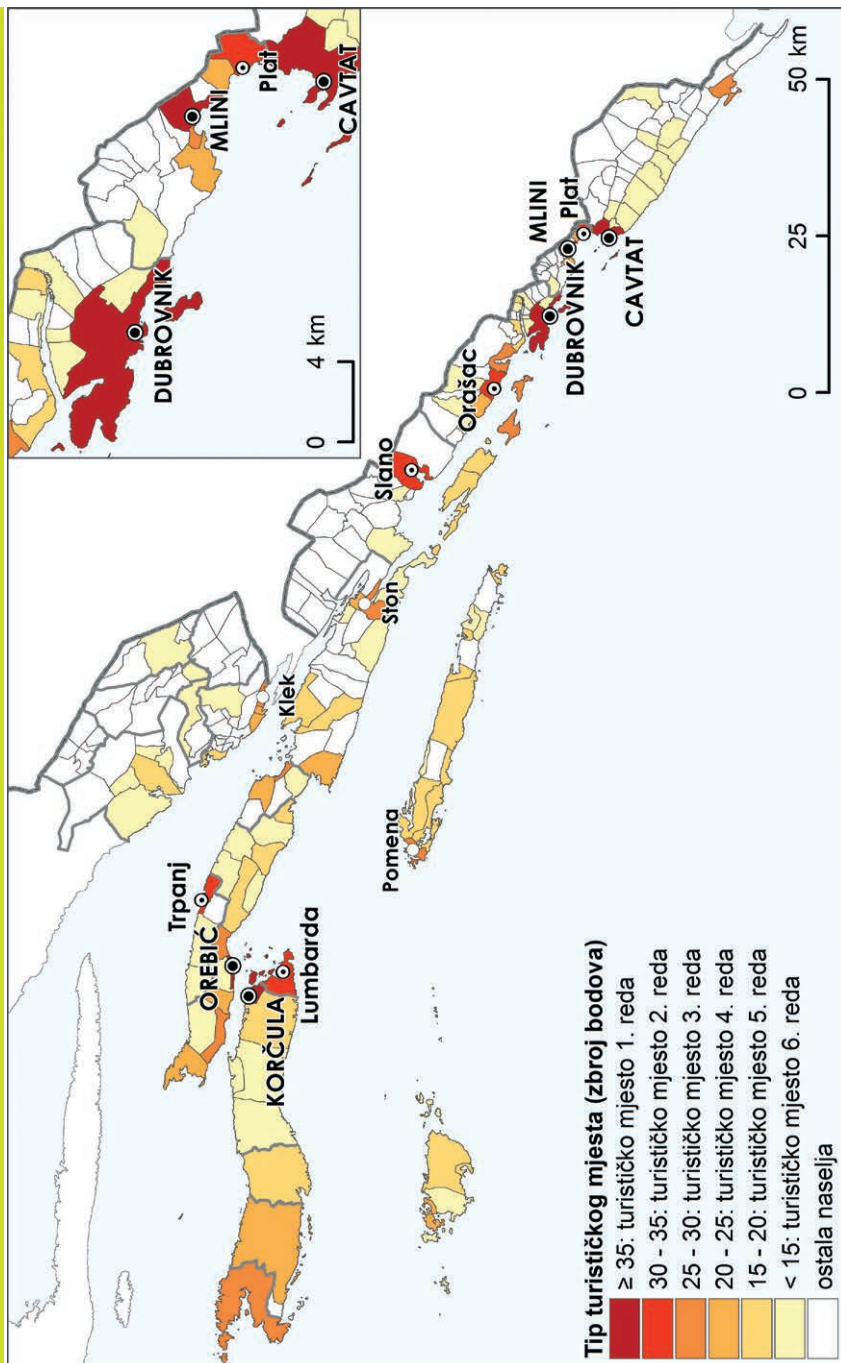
Tip turističkog mjesta (zbroj bodova)
≥ 35: turističko mjesto 1. reda
30 - 35: turističko mjesto 2. reda
25 - 30: turističko mjesto 3. reda
20 - 25: turističko mjesto 4. reda
15 - 20: turističko mjesto 5. reda
< 15: turističko mjesto 6. reda
ostala naselja

KORČULA
Lumbarda
OREBIĆ
Trpanj
Pomena
Klek
Ston
Slano
Orašac
DUBROVNIK
MLINI
Plat
CAVTAT

0 25 50 km

DUBROVNIK
MLINI
Plat
CAVTAT
0 4 km